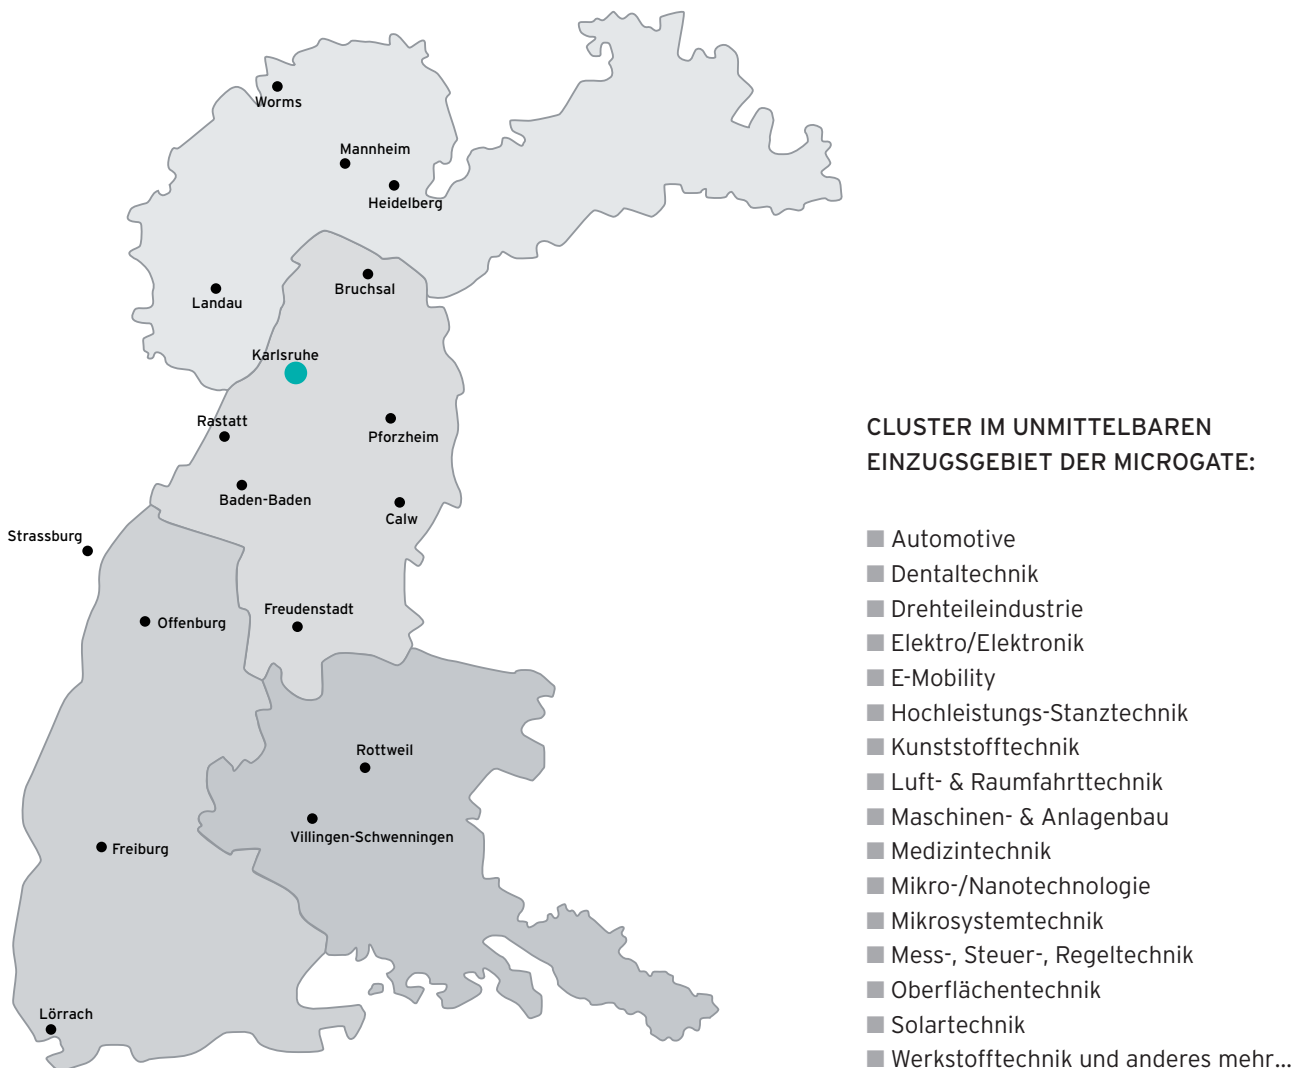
Worms
Mannheim
Heidelberg
Landau
Bruchsal
Karlsruhe
Rastatt
Pforzheim
Baden-Baden
Calw
Strassburg
Offenburg
Freudenstadt
Rottweil
Villingen-Schwenningen
Freiburg
Lörrach

CLUSTER IM UNMITTELBAREN EINZUGSGEBIET DER MICROGATE:

Automotive
Dentaltechnik
Drehteileindustrie
Elektro/Elektronik
E-Mobility
Hochleistungs-Stanztechnik
Kunststofftechnik
Luft- & Raumfahrttechnik
Maschinen- & Anlagenbau
Medizintechnik
Mikro-/Nanotechnologie
Mikrosystemtechnik
Mess-, Steuer-, Regeltechnik
Oberflächentechnik
Solartechnik
Werkstofftechnik und anderes mehr...